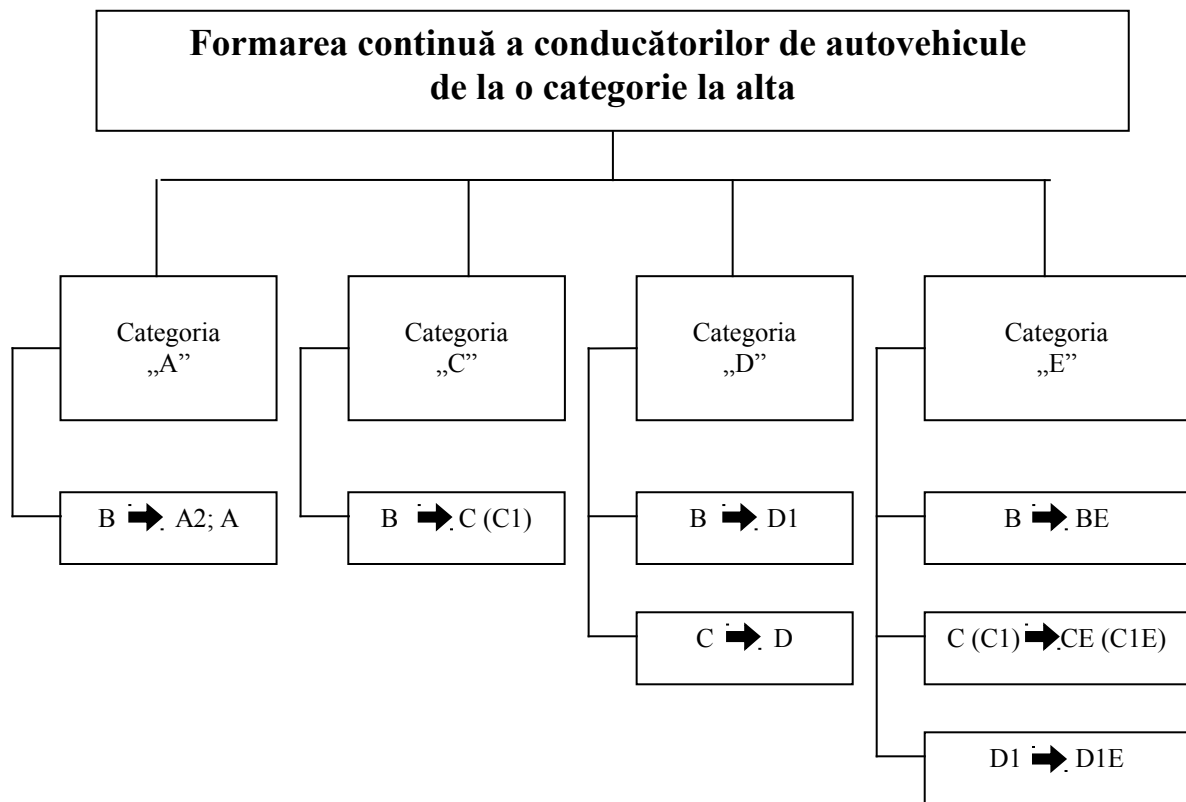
Formarea continuă a conducătorilor de autovehicule de la o categorie la alta

Categoria „A”

B ➡ A2; A

Categoria „C”

B ➡ C (C1)

Categoria „D”

B ➡ D1

C ➡ D

Categoria „E”

B ➡ BE

C (C1) ➡ CE (C1E)

D1 ➡ D1E